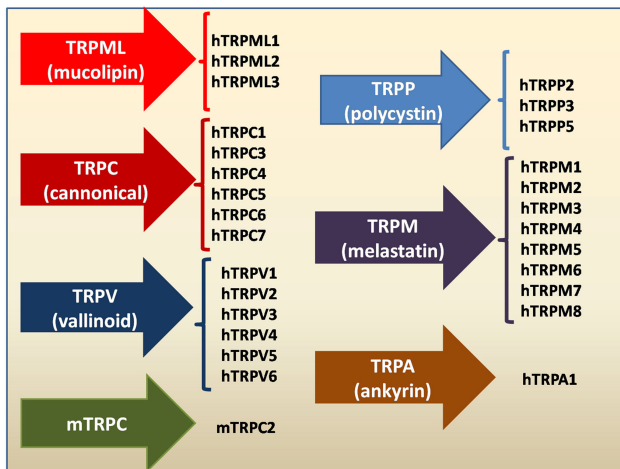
TRPML
(mucolipin)

hTRPML1
hTRPML2
hTRPML3

TRPC
(cannonical)

hTRPC1
hTRPC3
hTRPC4
hTRPC5
hTRPC6
hTRPC7

TRPV
(vallinoid)

hTRPV1
hTRPV2
hTRPV3
hTRPV4
hTRPV5
hTRPV6

mTRPC

mTRPC2

TRPP
(polycystin)

hTRPP2
hTRPP3
hTRPP5

TRPM
(melastatin)

hTRPM1
hTRPM2
hTRPM3
hTRPM4
hTRPM5
hTRPM6
hTRPM7
hTRPM8

TRPA
(ankyrin)

hTRPA1